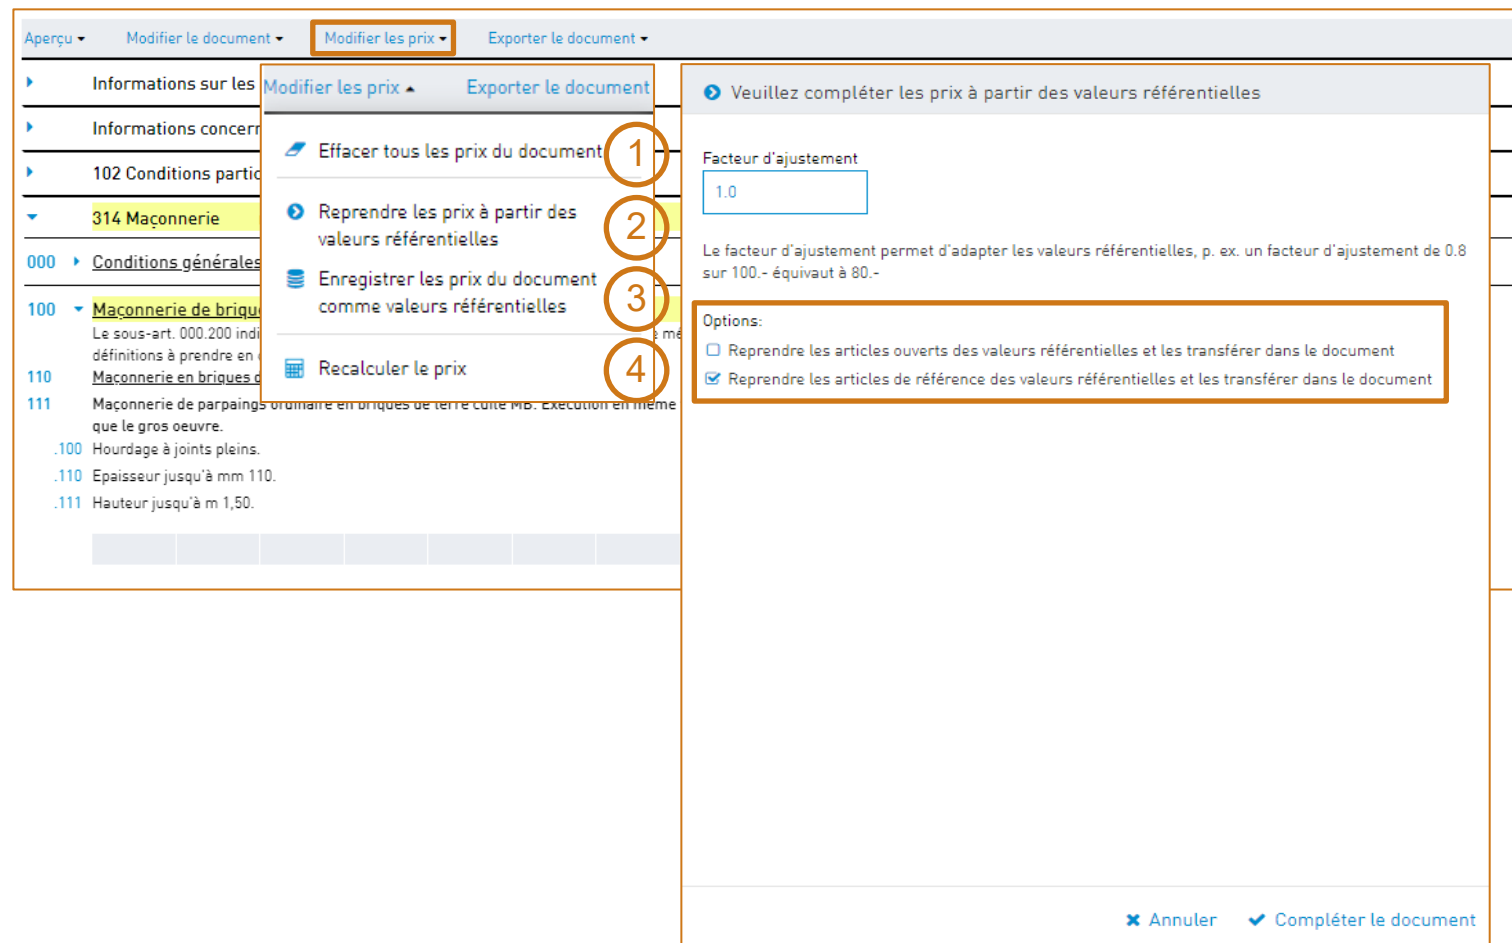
Aperçu ▾ Modifier le document ▾ Modifier les prix ▾ Exporter le document ▾

Informations sur les
Informations concern
102 Conditions partic
314 Maçonnerie
000 Conditions générales
100 Maçonnerie de briqu
Le sous-art. 000.200 indi
définitions à prendre en
110 Maçonnerie en briques d
111 Maçonnerie de parpaings ordinaire en briques de terre cuite MB. Exécution en même que le gros oeuvre.
.100 Hourdage à joints pleins.
.110 Epaisseur jusqu'à mm 110.
.111 Hauteur jusqu'à m 1,50.

Modifier les prix ▴ Exporter le document

Effacer tous les prix du document 1

Reprendre les prix à partir des valeurs référentielles 2

Enregistrer les prix du document comme valeurs référentielles 3

Recalculer le prix 4

Veuillez compléter les prix à partir des valeurs référentielles

Facteur d'ajustement
1.0

Le facteur d'ajustement permet d'adapter les valeurs référentielles, p. ex. un facteur d'ajustement de 0.8 sur 100.- équivaut à 80.-

Options:
Reprendre les articles ouverts des valeurs référentielles et les transférer dans le document
Reprendre les articles de référence des valeurs référentielles et les transférer dans le document

✖ Annuler ✔ Compléter le document